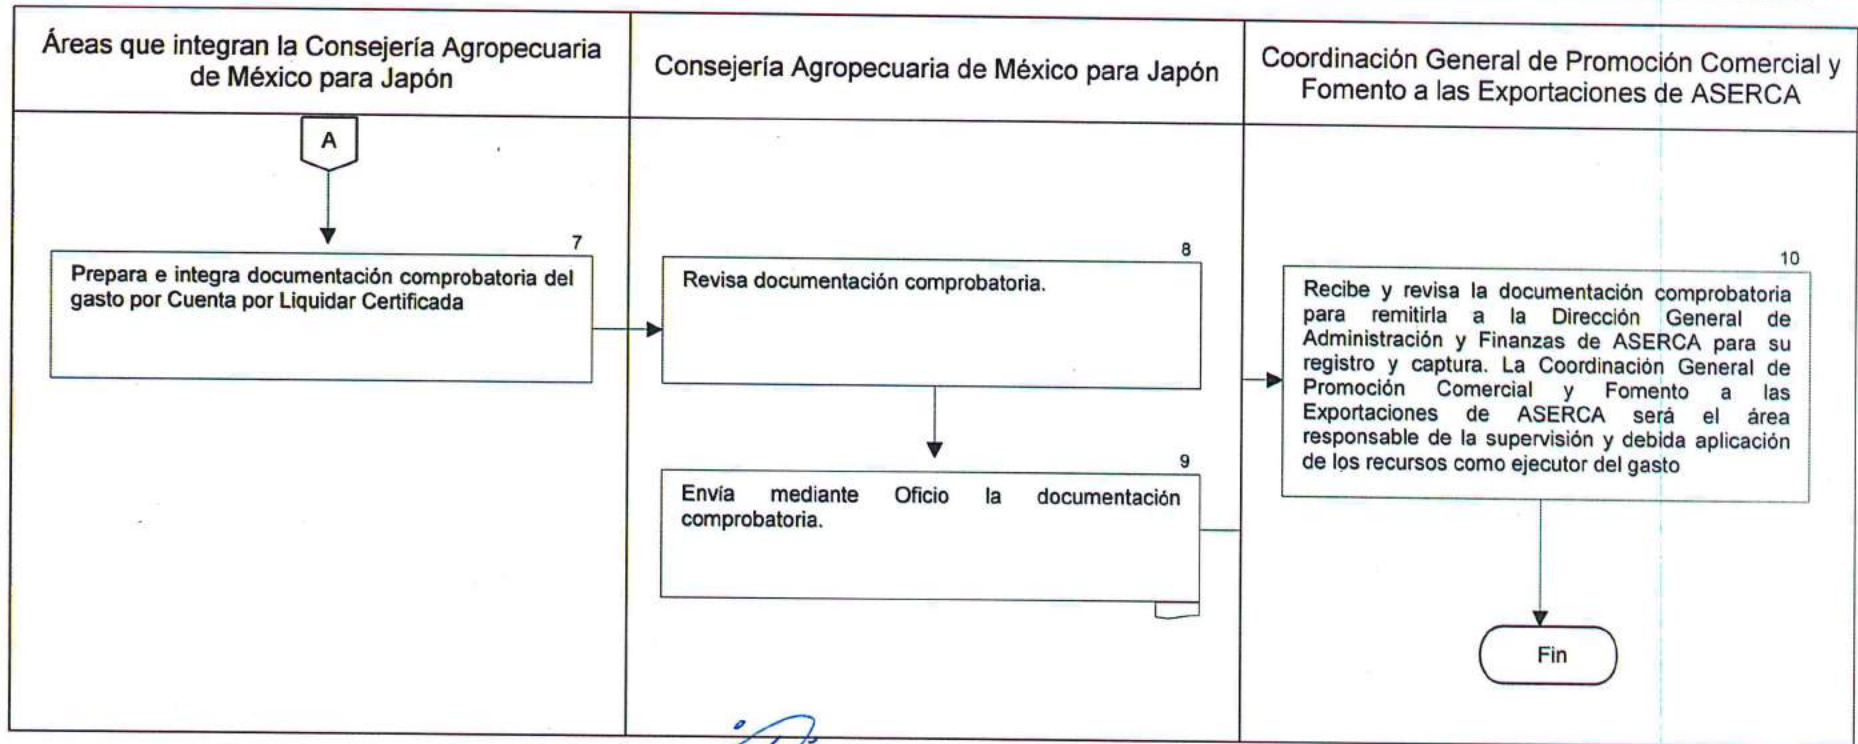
| Áreas que integran la Consejería Agropecuaria de México para Japón | Consejería Agropecuaria de México para Japón | Coordinación General de Promoción Comercial y Fomento a las Exportaciones de ASERCA |
|---|---|---|

A

7
Prepara e integra documentación comprobatoria del gasto por Cuenta por Liquidar Certificada

8
Revisa documentación comprobatoria.

9
Envía mediante Oficio la documentación comprobatoria.

10
Recibe y revisa la documentación comprobatoria para remitirla a la Dirección General de Administración y Finanzas de ASERCA para su registro y captura. La Coordinación General de Promoción Comercial y Fomento a las Exportaciones de ASERCA será el área responsable de la supervisión y debida aplicación de los recursos como ejecutor del gasto

Fin